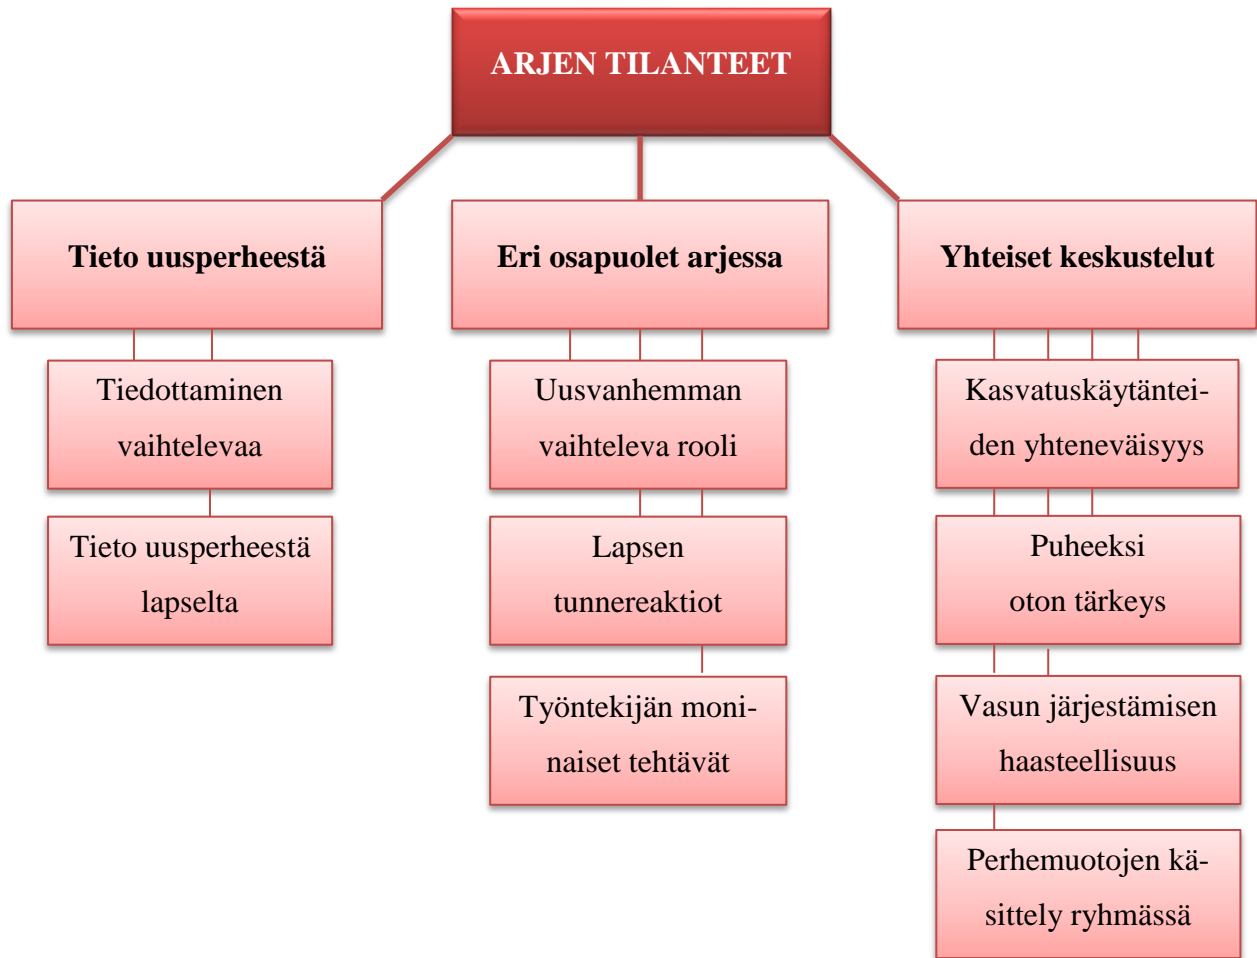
ARJEN TILANTEET

Tieto uusperheestä

Tiedottaminen vaihtelevaa

Tieto uusperheestä lapselta

Eri osapuolet arjessa

Uusvanhemman vaihteleva rooli

Lapsen tunnereaktiot

Työntekijän moninaiset tehtävät

Yhteiset keskustelut

Kasvatuskäytänteiden yhteneväisyys

Puheeksi oton tärkeys

Vasun järjestämisen haasteellisuus

Perhemuotojen käsittely ryhmässä